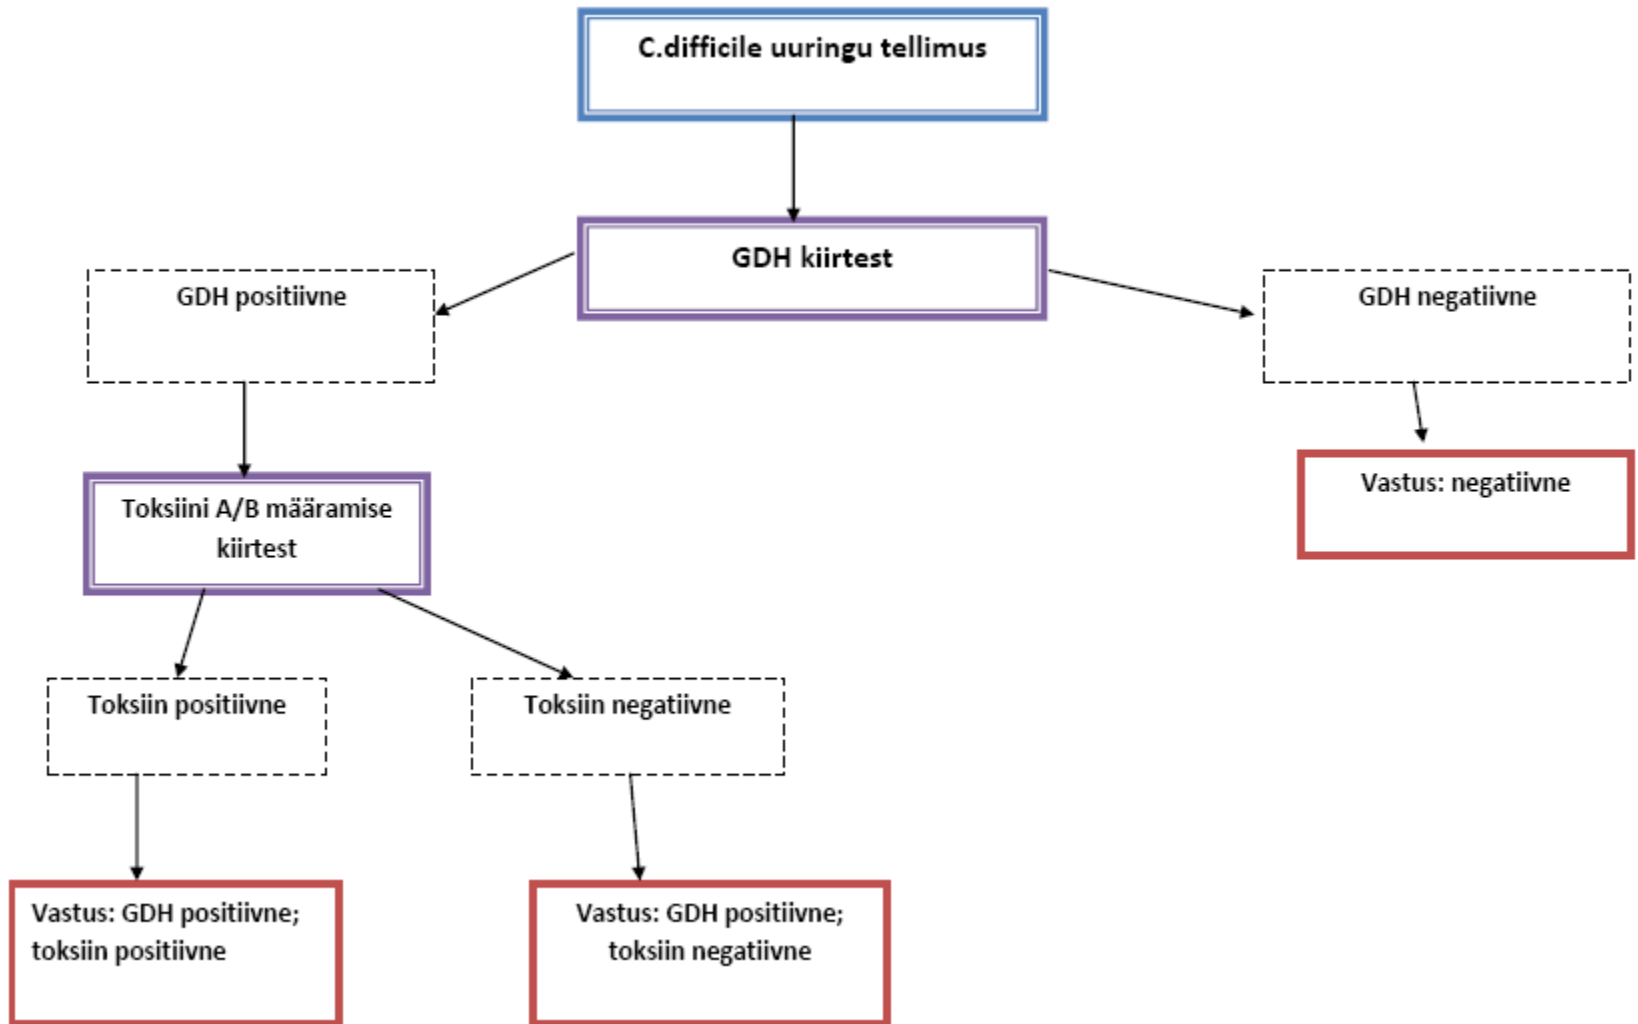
C.difficile uuringu tellimus

GDH kiirtest

GDH positiivne

GDH negatiivne

Vastus: negatiivne

Toksiini A/B määramise kiirtest

Toksiin positiivne

Toksiin negatiivne

Vastus: GDH positiivne; toksiin positiivne

Vastus: GDH positiivne; toksiin negatiivne